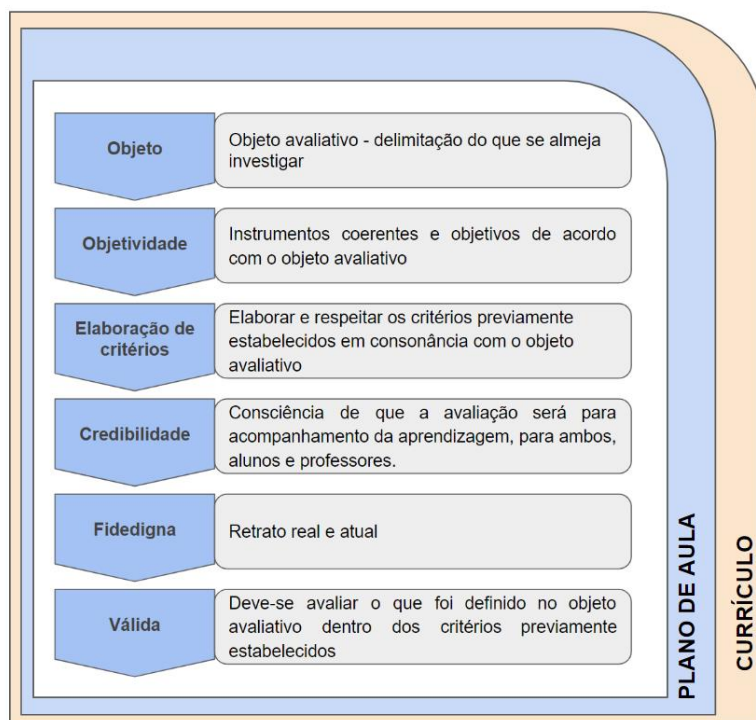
Objeto

Objeto avaliativo - delimitação do que se almeja investigar

Objetividade

Instrumentos coerentes e objetivos de acordo com o objeto avaliativo

Elaboração de critérios

Elaborar e respeitar os critérios previamente estabelecidos em consonância com o objeto avaliativo

Credibilidade

Consciência de que a avaliação será para acompanhamento da aprendizagem, para ambos, alunos e professores.

Fidedigna

Retrato real e atual

Válida

Deve-se avaliar o que foi definido no objeto avaliativo dentro dos critérios previamente estabelecidos

PLANO DE AULA

CURRÍCULO